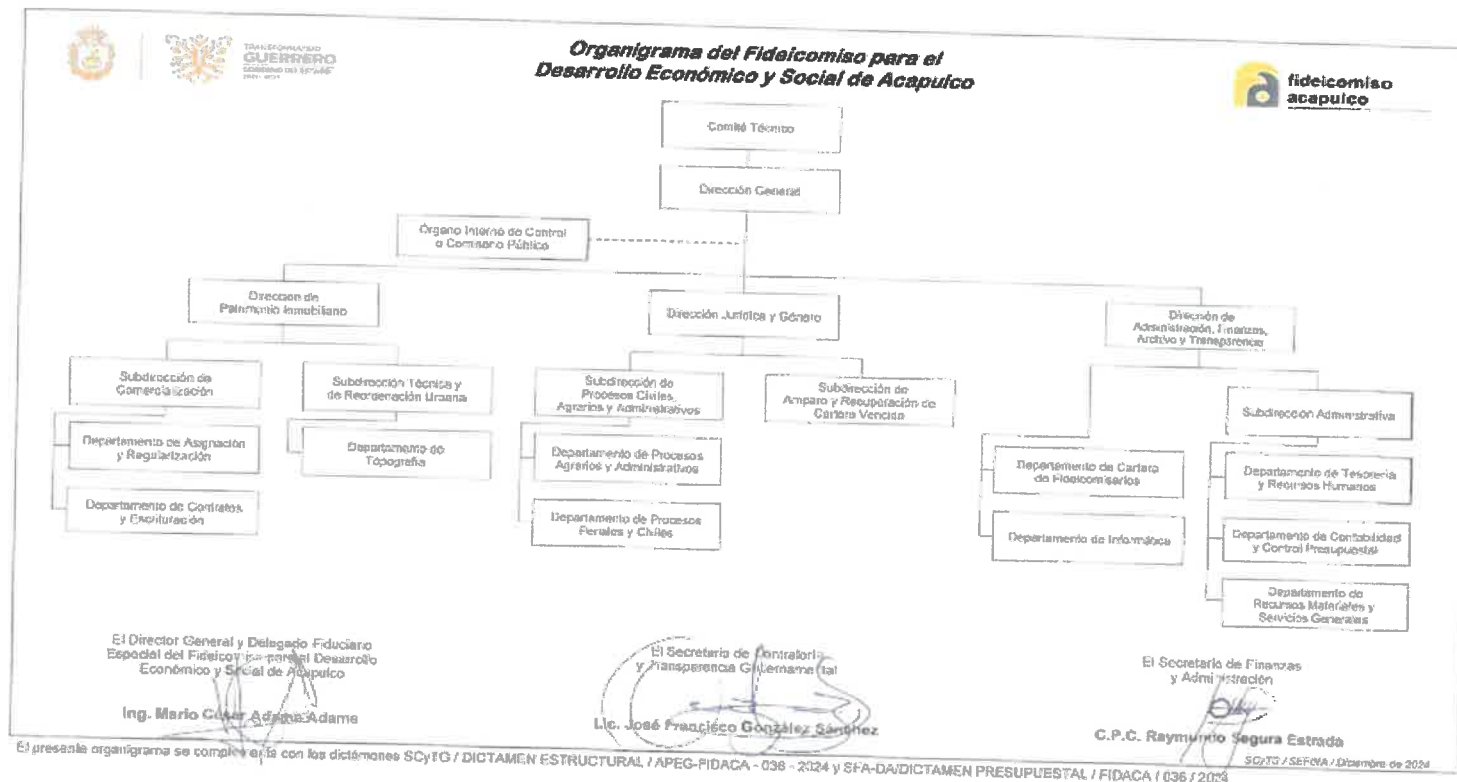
TRANSFORMANDO GUERRERO GOBIERNO DEL ESTADO 2021-2027

Organigrama del Fideicomiso para el Desarrollo Económico y Social de Acapulco

fideicomiso acapulco

Comité Técnico

Dirección General

Órgano Interno de Control o Comisario Público

Dirección de Patrimonio Inmobiliario

Dirección Jurídica y Género

Dirección de Administración, Finanzas, Archivo y Transparencia

Subdirección de Comercialización

Subdirección Técnica y de Reordenación Urbana

Subdirección de Procesos Civiles, Agrarios y Administrativos

Subdirección de Amparo y Recuperación de Cartera Vencida

Subdirección Administrativa

Departamento de Asignación y Regularización

Departamento de Topografía

Departamento de Procesos Agrarios y Administrativos

Departamento de Cartera de Fideicomisarios

Departamento de Tesorería y Recursos Humanos

Departamento de Contratos y Escrituración

Departamento de Procesos Penales y Civiles

Departamento de Informática

Departamento de Contabilidad y Control Presupuestal

Departamento de Recursos Materiales y Servicios Generales

El Director General y Delegado Fiduciario Especial del Fideicomiso para el Desarrollo Económico y Social de Acapulco

Ing. Mario César Adame Adame

El Secretario de Contraloría y Transparencia Gubernamental

Lic. José Francisco González Sánchez

El Secretario de Finanzas y Administración

C.P.C. Raymundo Segura Estrada

El presente organigrama se complementa con los dictámenes SCyTG / DICTAMEN ESTRUCTURAL / APEG-FIDACA - 036 - 2024 y SFA-DA/DICTAMEN PRESUPUESTAL / FIDACA / 036 / 2024

SCyTG / SEFINA / Diciembre de 2024